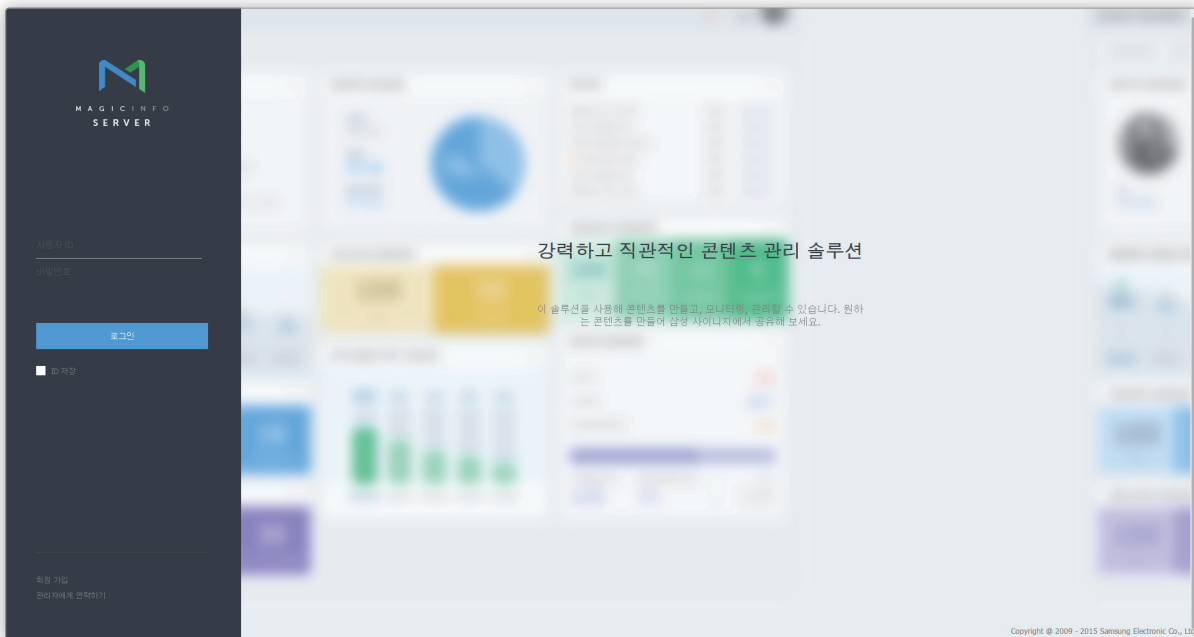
MAGICINFO
SERVER

사용자 ID
비밀번호

로그인

ID 저장

회원 가입
관리자에게 연락하기

강력하고 직관적인 콘텐츠 관리 솔루션

이 솔루션을 사용해 콘텐츠를 만들고, 모니터링, 관리할 수 있습니다. 원하는 콘텐츠를 만들어 삼성 사이니지에서 공유해 보세요.

Copyright @ 2009 - 2015 Samsung Electronic Co., Ltd